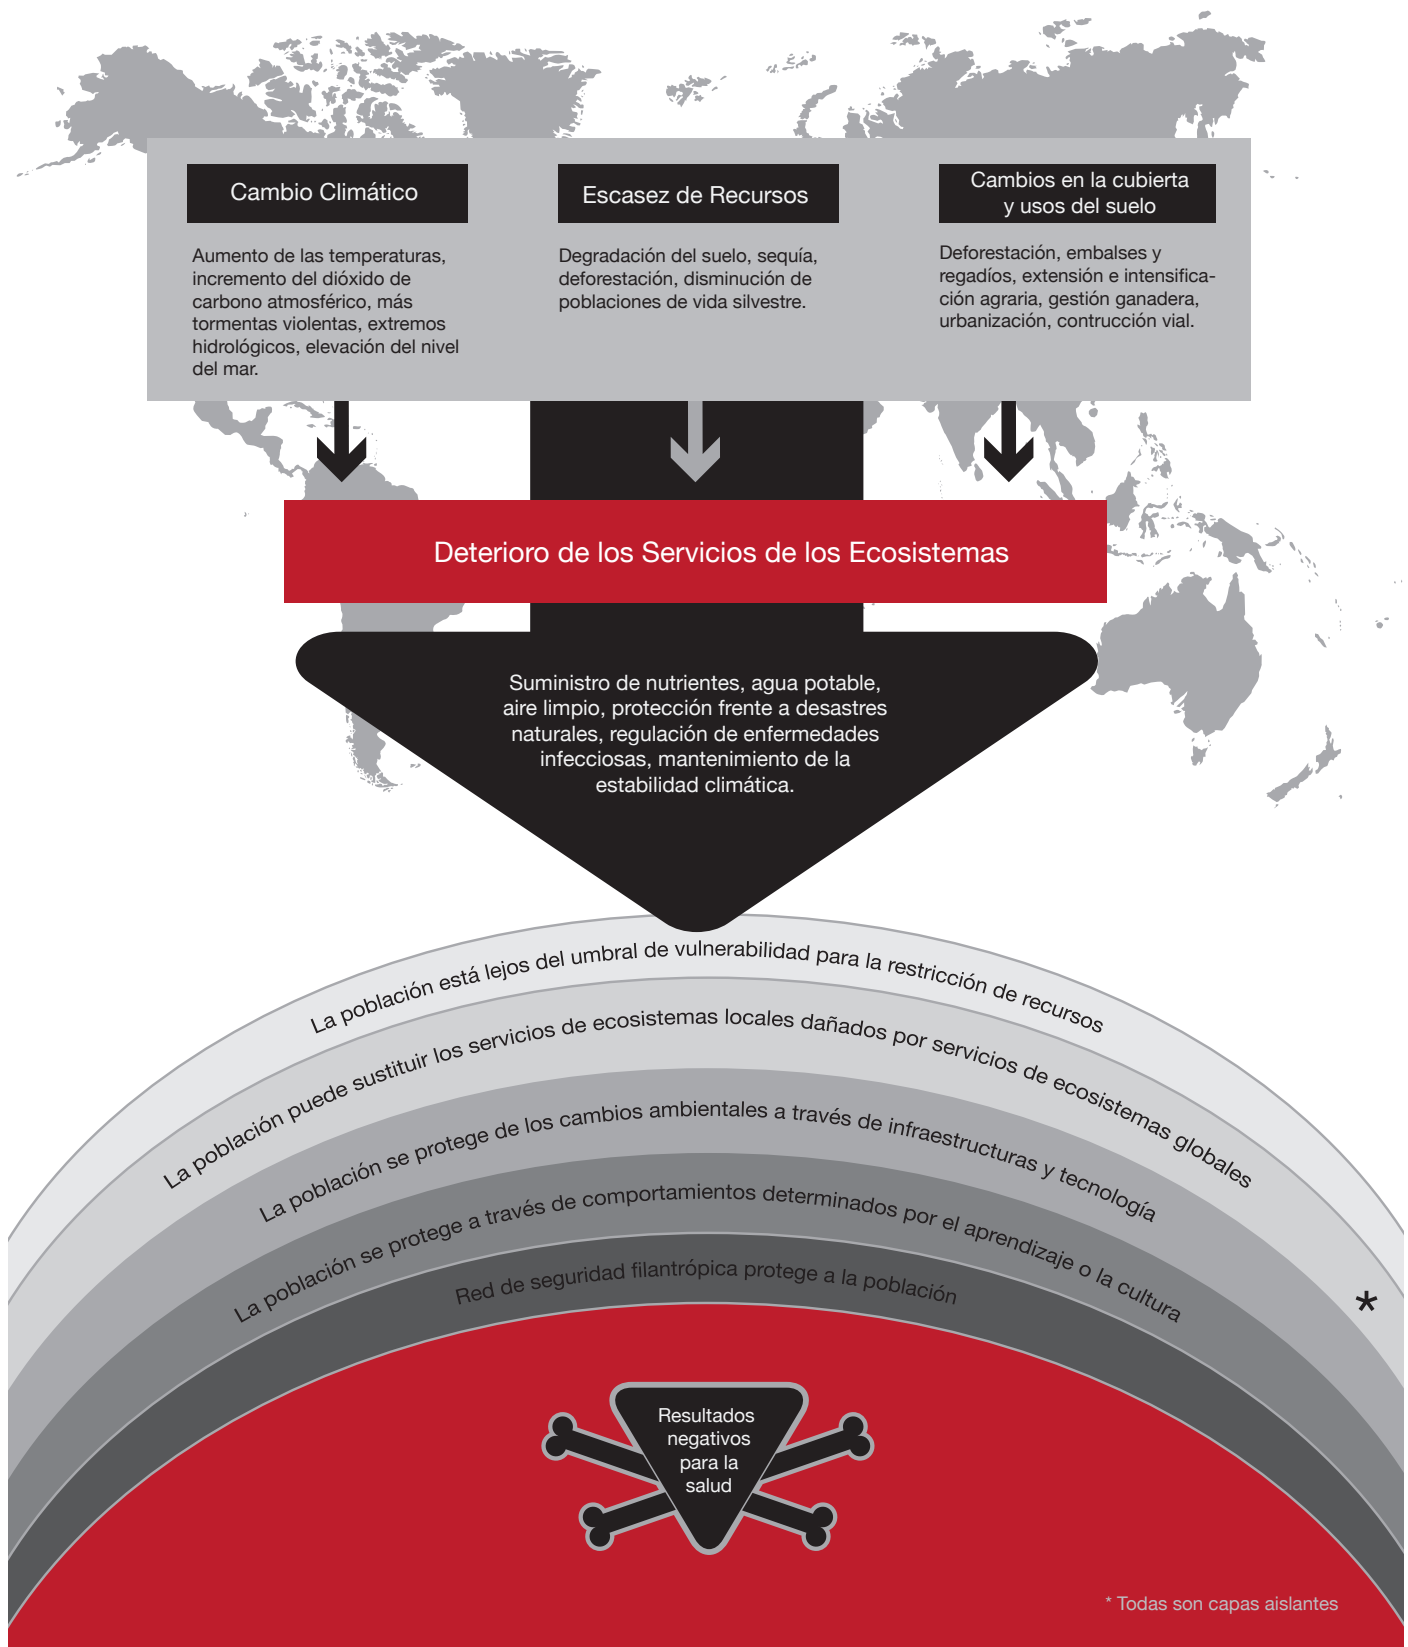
Cambio Climático

Aumento de las temperaturas, incremento del dióxido de carbono atmosférico, más tormentas violentas, extremos hidrológicos, elevación del nivel del mar.

Escasez de Recursos

Degradación del suelo, sequía, deforestación, disminución de poblaciones de vida silvestre.

Cambios en la cubierta y usos del suelo

Deforestación, embalses y regadíos, extensión e intensificación agraria, gestión ganadera, urbanización, contrucción vial.

Deterioro de los Servicios de los Ecosistemas

Suministro de nutrientes, agua potable, aire limpio, protección frente a desastres naturales, regulación de enfermedades infecciosas, mantenimiento de la estabilidad climática.

La población está lejos del umbral de vulnerabilidad para la restricción de recursos

La población puede sustituir los servicios de ecosistemas locales dañados por servicios de ecosistemas globales

La población se protege de los cambios ambientales a través de infraestructuras y tecnología

La población se protege a través de comportamientos determinados por el aprendizaje o la cultura

Red de seguridad filantrópica protege a la población

*

Resultados negativos para la salud

* Todas son capas aislantes